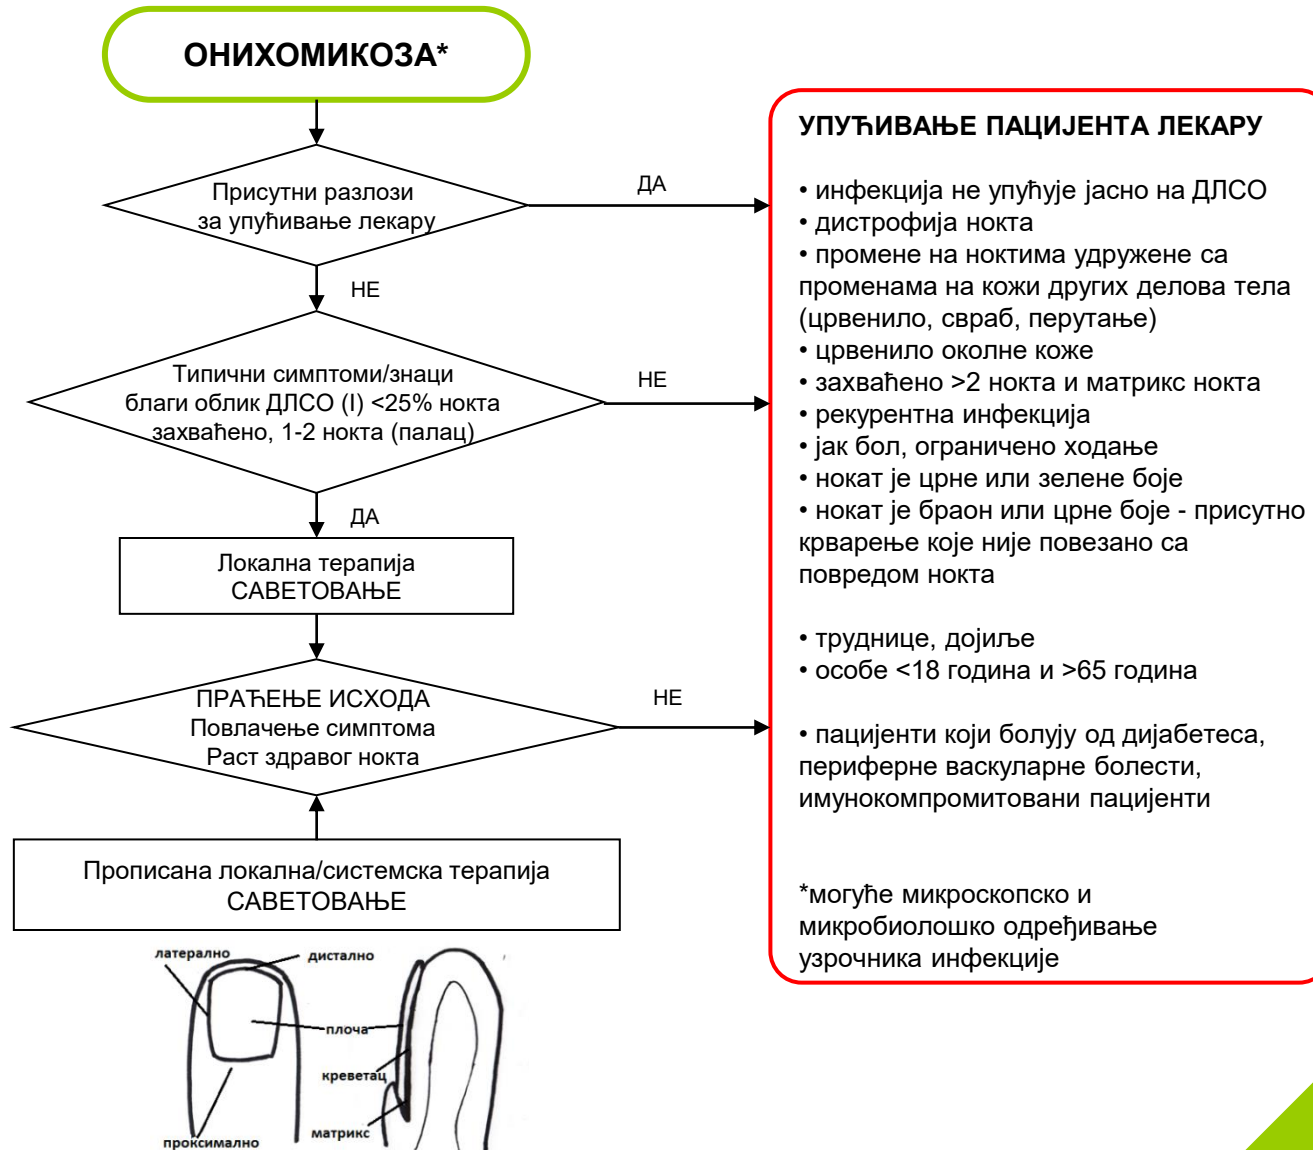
ОНИХОМИКОЗА*

Присутни разлози за упућивање лекару

ДА

НЕ

Типични симптоми/знаци благи облик ДЛСО (I) <25% нокта захваћено, 1-2 нокта (палац)

НЕ

ДА

Локална терапија САВЕТОВАЊЕ

ПРАЋЕЊЕ ИСХОДА Повлачење симптома Раст здравог нокта

НЕ

Прописана локална/системска терапија САВЕТОВАЊЕ

латерално

дистално

плоча

креветац

матрикс

проксимално

УПУЋИВАЊЕ ПАЦИЈЕНТА ЛЕКАРУ

• инфекција не упућује јасно на ДЛСО
• дистрофија нокта
• промене на ноктима удружене са променама на кожи других делова тела (црвенило, свраб, перутање)
• црвенило околне коже
• захваћено >2 нокта и матрикс нокта
• рекурентна инфекција
• јак бол, ограничено ходање
• нокат је црне или зелене боје
• нокат је браон или црне боје - присутно крварење које није повезано са повредом нокта

• труднице, дојиље
• особе <18 година и >65 година

• пацијенти који болују од дијабетеса, периферне васкуларне болести, имунокомпромитовани пацијенти

*могуће микроскопско и микробиолошко одређивање узрочника инфекције